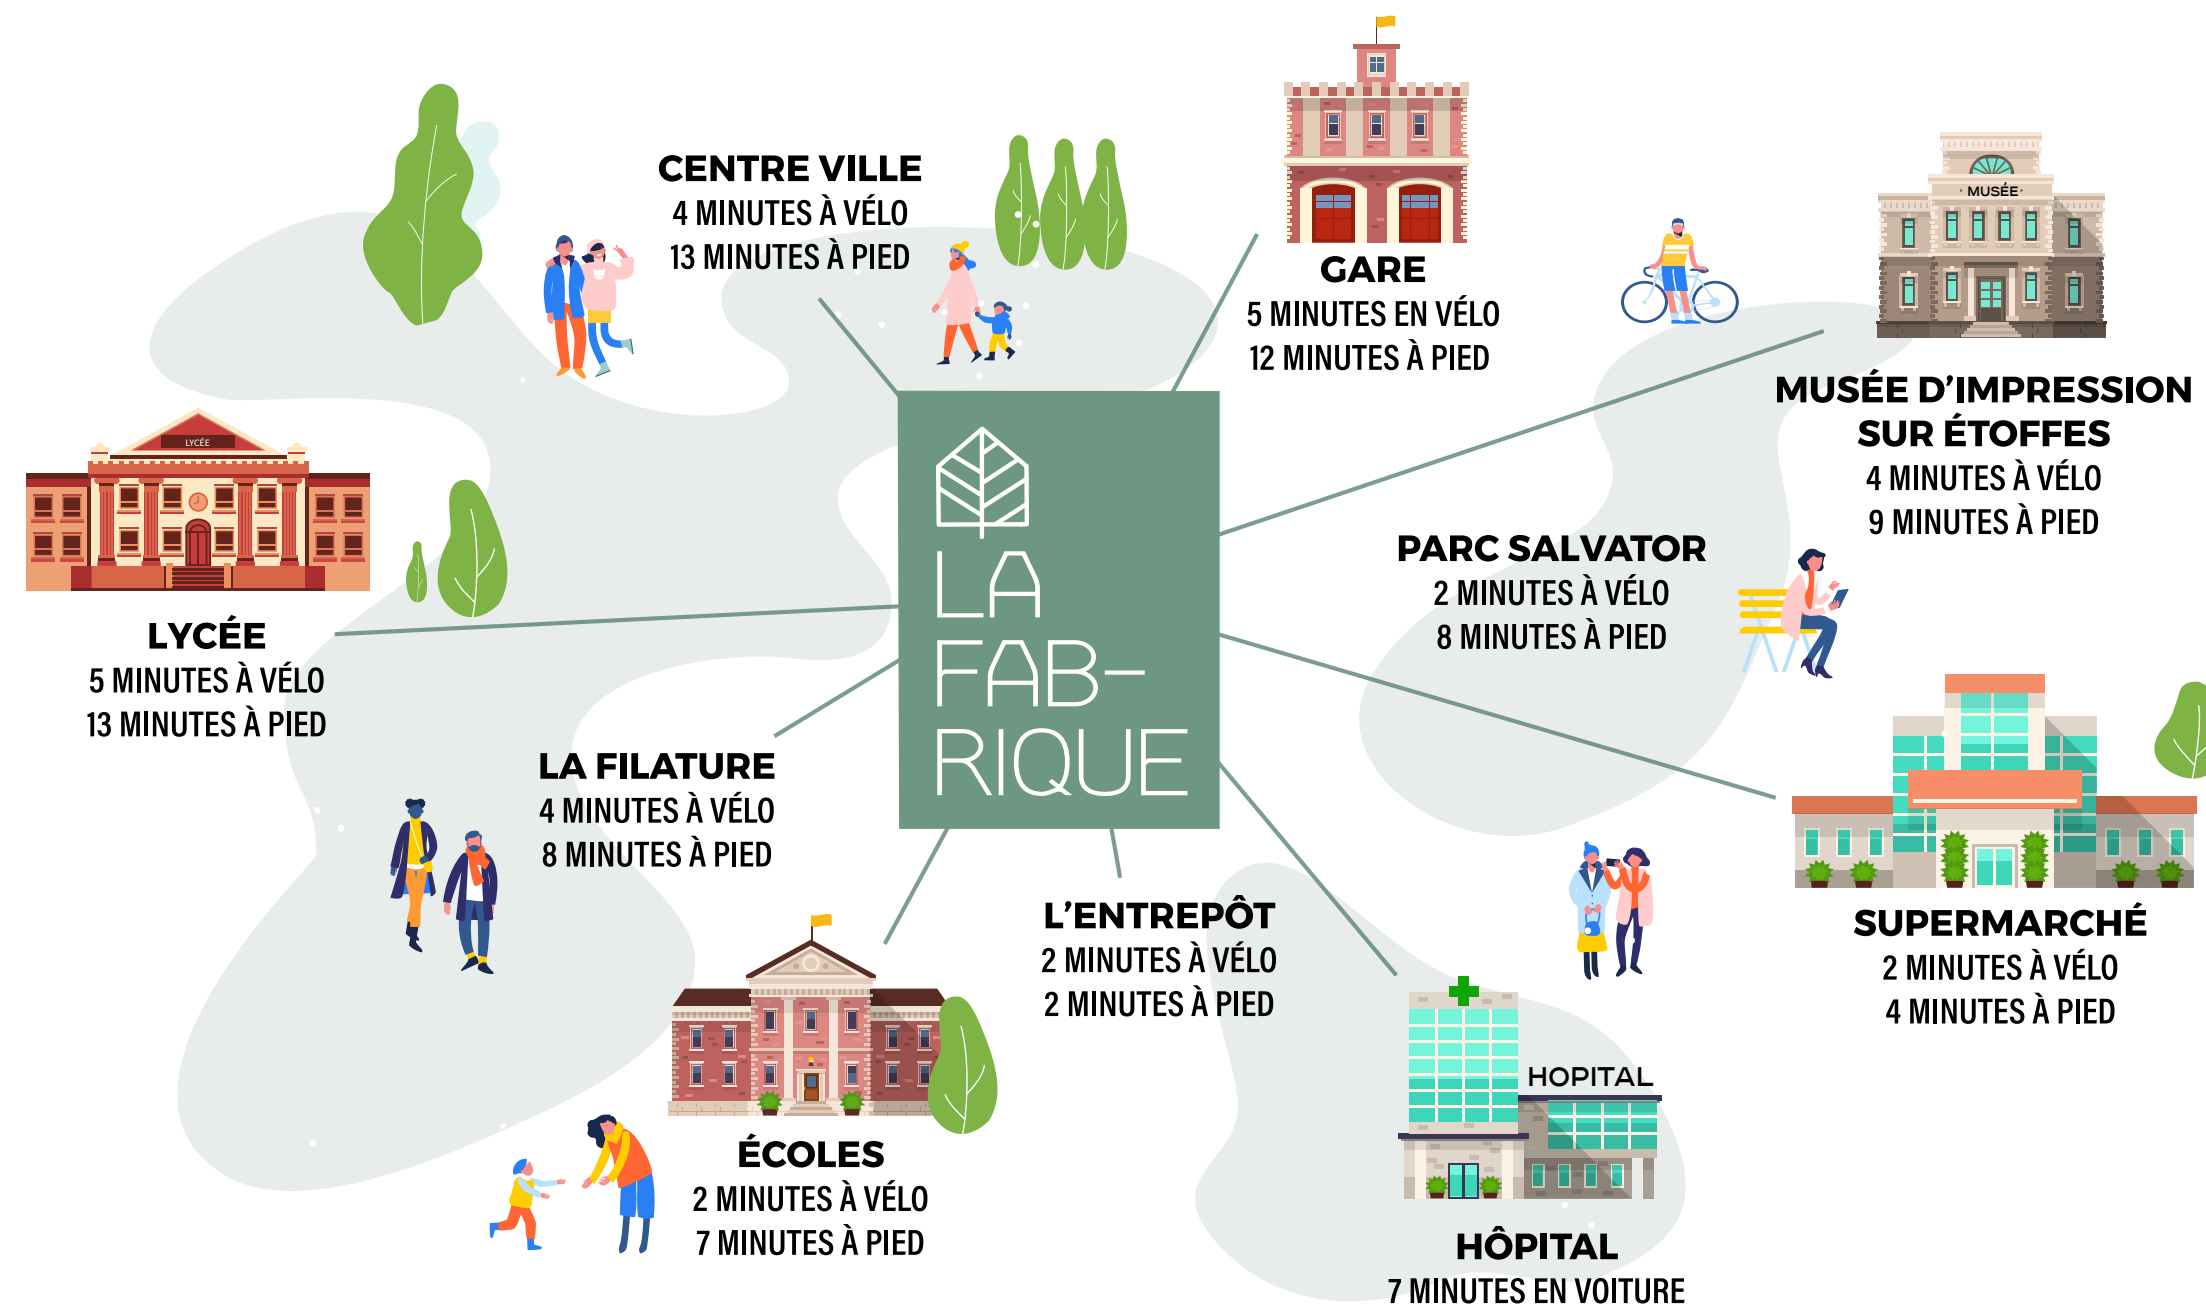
CENTRE VILLE
4 MINUTES À VÉLO
13 MINUTES À PIED

GARE
5 MINUTES EN VÉLO
12 MINUTES À PIED

MUSÉE

MUSÉE D'IMPRESSION SUR ÉTOFFES
4 MINUTES À VÉLO
9 MINUTES À PIED

LYCÉE

LYCÉE
5 MINUTES À VÉLO
13 MINUTES À PIED

LA FAB-RIQUE

PARC SALVATOR
2 MINUTES À VÉLO
8 MINUTES À PIED

LA FILATURE
4 MINUTES À VÉLO
8 MINUTES À PIED

SUPERMARCHÉ
2 MINUTES À VÉLO
4 MINUTES À PIED

L'ENTREPÔT
2 MINUTES À VÉLO
2 MINUTES À PIED

HOPITAL

ÉCOLES
2 MINUTES À VÉLO
7 MINUTES À PIED

HÔPITAL
7 MINUTES EN VOITURE